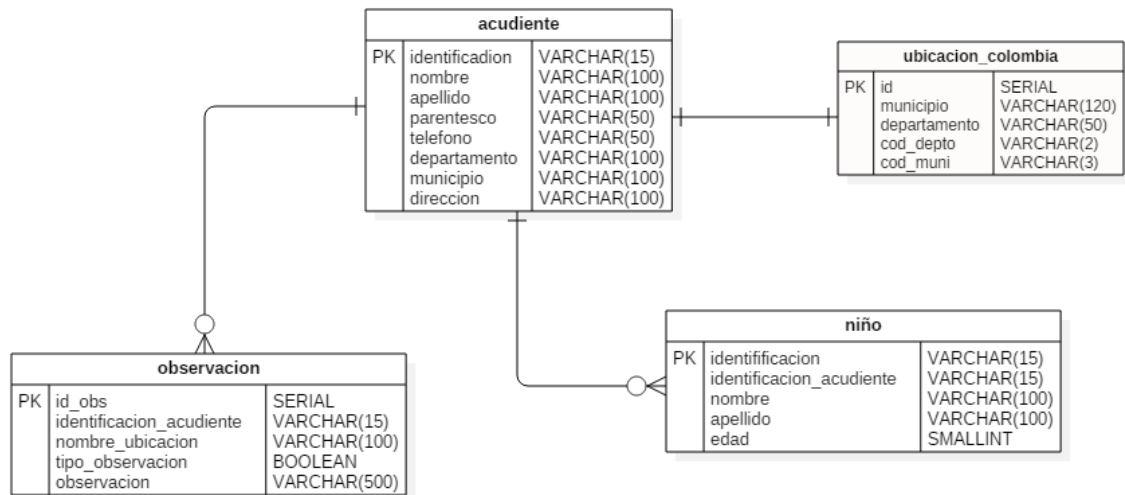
acudiente

| PK | identificadion | VARCHAR(15) |
|---|---|---|
| | nombre | VARCHAR(100) |
| | apellido | VARCHAR(100) |
| | parentesco | VARCHAR(50) |
| | telefono | VARCHAR(50) |
| | departamento | VARCHAR(100) |
| | municipio | VARCHAR(100) |
| | direccion | VARCHAR(100) |

ubicacion_colombia

| PK | id | SERIAL |
|---|---|---|
| | municipio | VARCHAR(120) |
| | departamento | VARCHAR(50) |
| | cod_depto | VARCHAR(2) |
| | cod_muni | VARCHAR(3) |

niño

| PK | identifificacion | VARCHAR(15) |
|---|---|---|
| | identificacion_acudiente | VARCHAR(15) |
| | nombre | VARCHAR(100) |
| | apellido | VARCHAR(100) |
| | edad | SMALLINT |

observacion

| PK | id_obs | SERIAL |
|---|---|---|
| | identificacion_acudiente | VARCHAR(15) |
| | nombre_ubicacion | VARCHAR(100) |
| | tipo_observacion | BOOLEAN |
| | observacion | VARCHAR(500) |